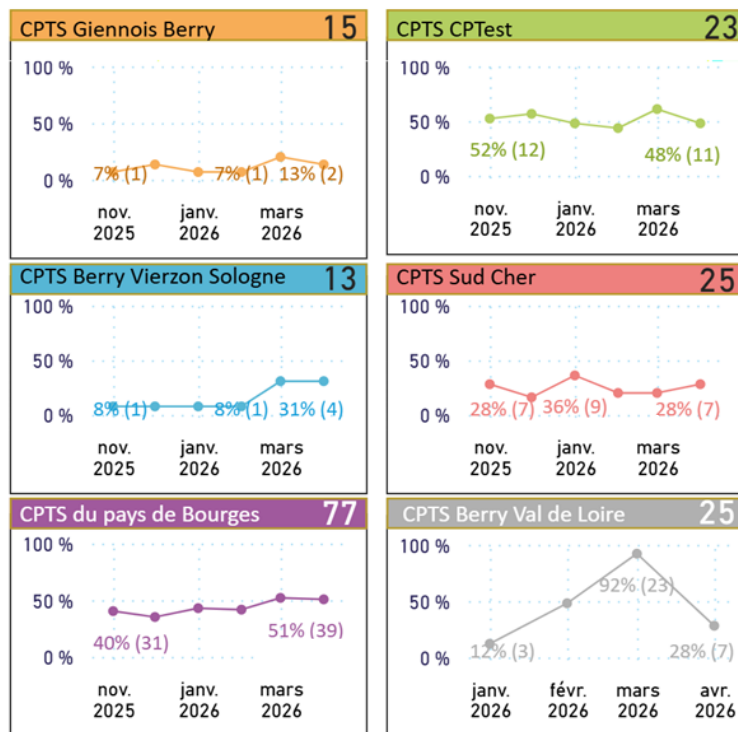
CPTS Giennois Berry 15

100 %
50 %
0 %
7% (1) 7% (1) 13% (2)
nov. 2025
janv. 2026
mars 2026

CPTS CPTest 23

100 %
50 %
0 %
52% (12) 48% (11)
nov. 2025
janv. 2026
mars 2026

CPTS Berry Vierzon Sologne 13

100 %
50 %
0 %
8% (1) 8% (1) 31% (4)
nov. 2025
janv. 2026
mars 2026

CPTS Sud Cher 25

100 %
50 %
0 %
28% (7) 36% (9) 28% (7)
nov. 2025
janv. 2026
mars 2026

CPTS du pays de Bourges 77

100 %
50 %
0 %
40% (31) 51% (39)
nov. 2025
janv. 2026
mars 2026

CPTS Berry Val de Loire 25

100 %
50 %
0 %
12% (3) 92% (23) 28% (7)
janv. 2026
févr. 2026
mars 2026
avr. 2026